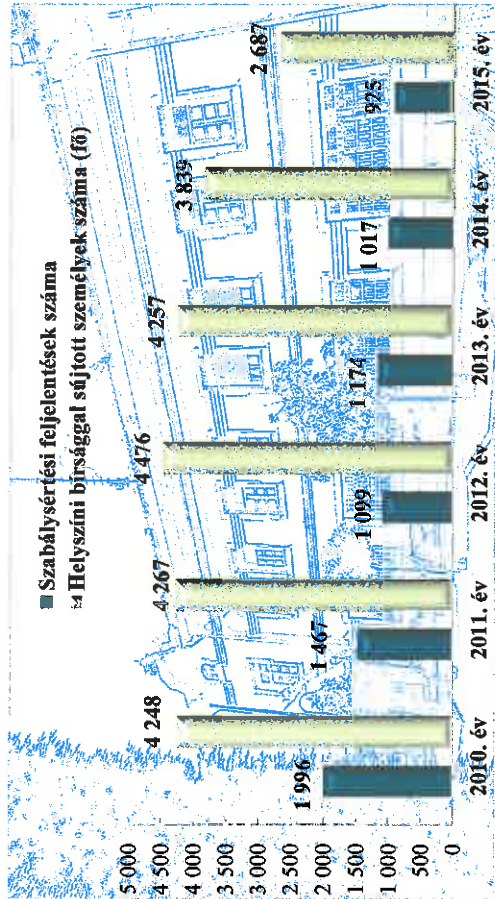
Szabálysértési feljelentések száma
Helyszíni bírsággal sújtott személyek száma (fő)

5 000
4 500
4 000
3 500
3 000
2 500
2 000
1 500
1 000
500
0

1 996
4 248
1 467
4 267
1 099
4 476
1 174
4 257
1 017
3 839
925
2 687

2010. év
2011. év
2012. év
2013. év
2014. év
2015. év